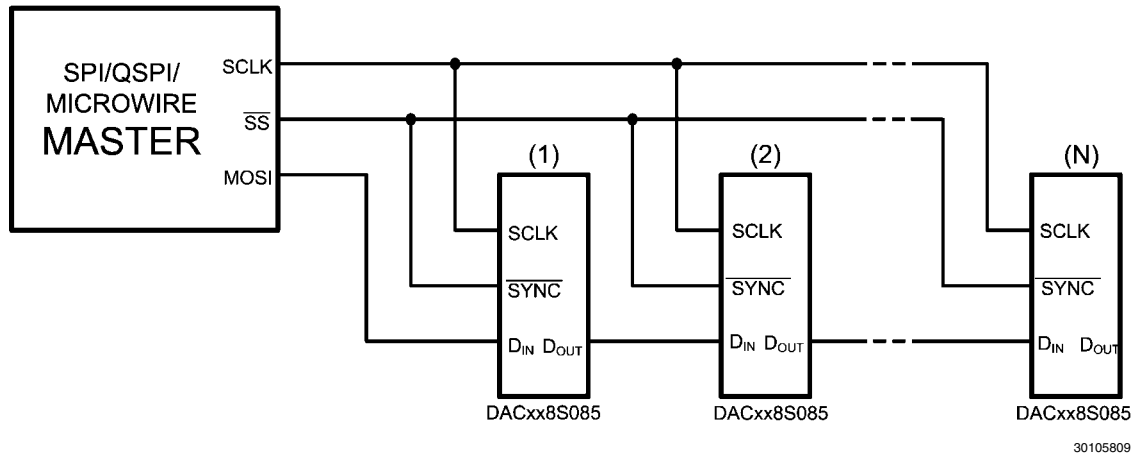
SPI/QSPI/
MICROWIRE
MASTER

SCLK
$\overline{SS}$
MOSI

(1)
SCLK
$\overline{SYNC}$
$D_{IN}$ $D_{OUT}$
DACxx8S085

(2)
SCLK
$\overline{SYNC}$
$D_{IN}$ $D_{OUT}$
DACxx8S085

(N)
SCLK
$\overline{SYNC}$
$D_{IN}$ $D_{OUT}$
DACxx8S085

30105809